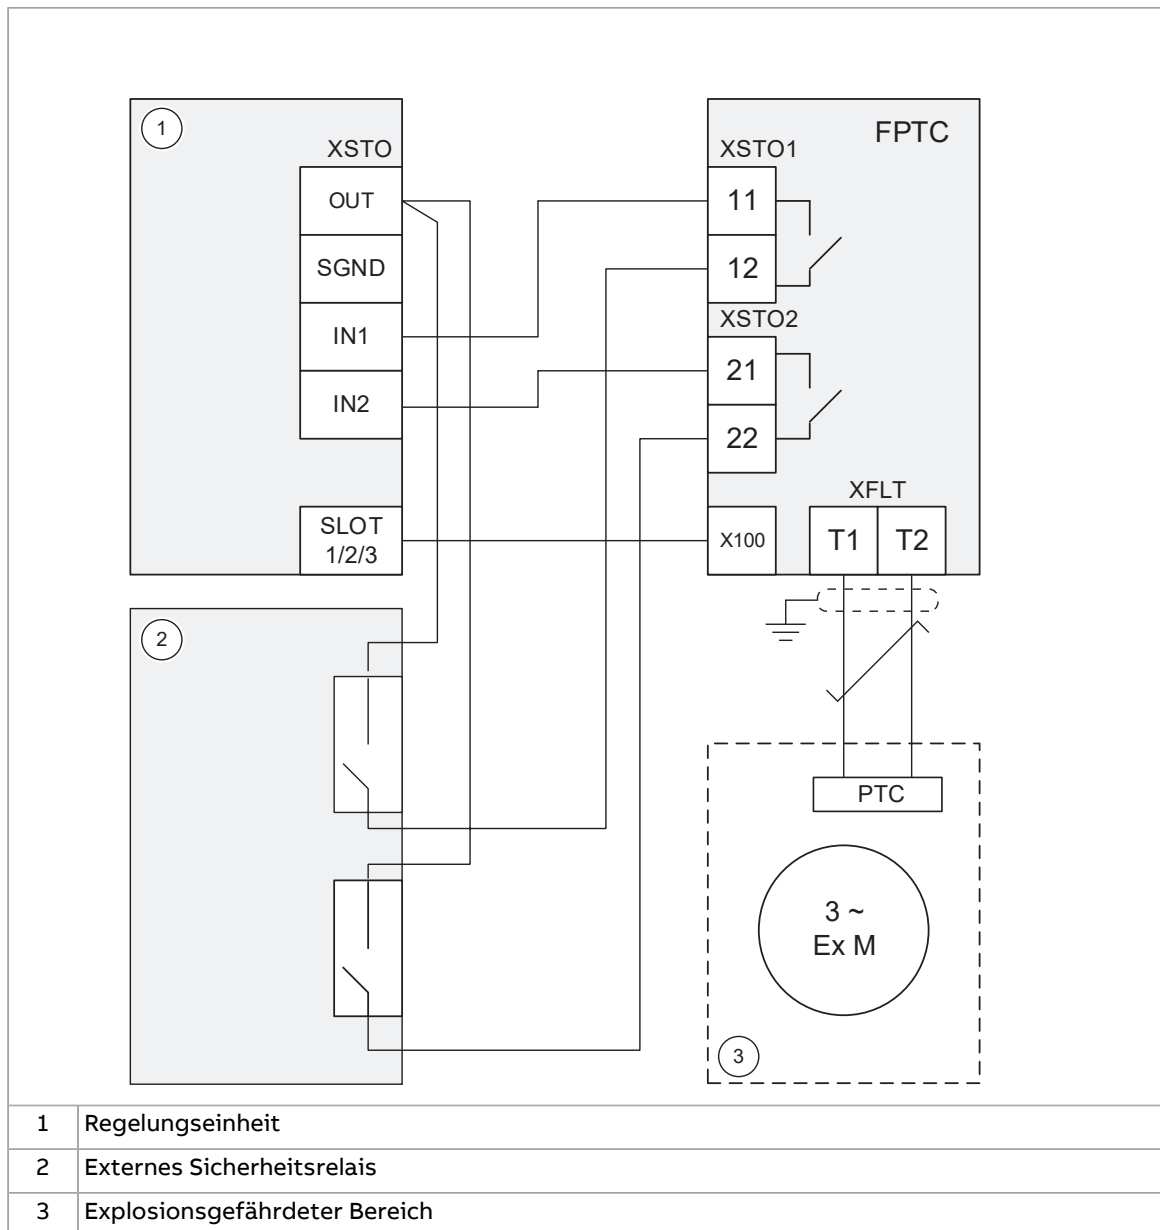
1

XSTO

OUT

SGND

IN1

IN2

SLOT 1/2/3

FPTC

XSTO1

11

12

XSTO2

21

22

XFLT

X100

T1

T2

2

PTC

3 ~ Ex M

3

| 1 | Regelungseinheit |
|---|---|
| 2 | Externes Sicherheitsrelais |
| 3 | Explosionsgefährdeter Bereich |